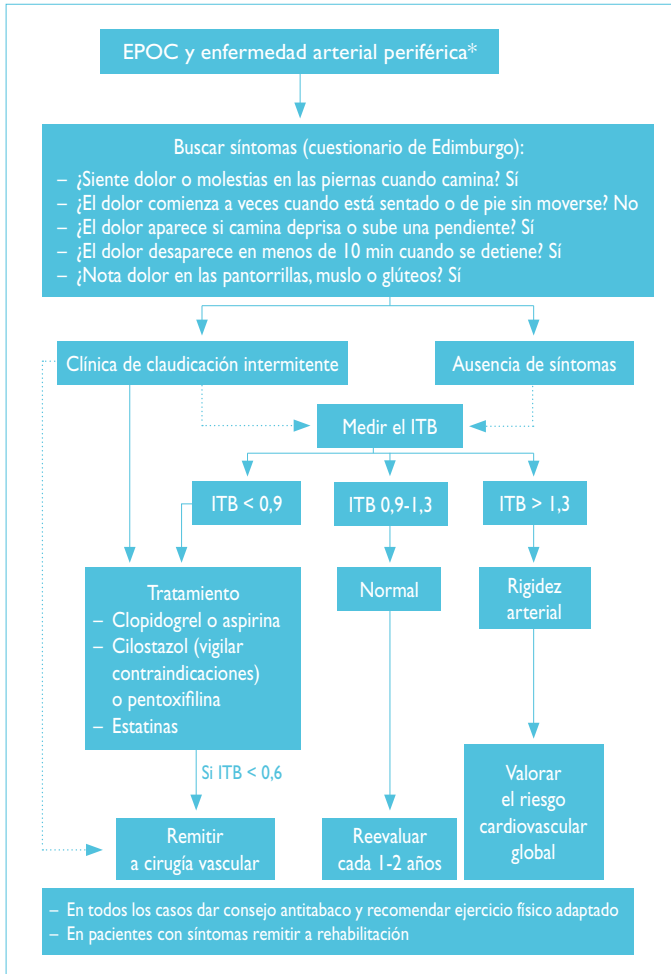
EPOC y enfermedad arterial periférica*

Buscar síntomas (cuestionario de Edimburgo):
– ¿Siente dolor o molestias en las piernas cuando camina? Sí
– ¿El dolor comienza a veces cuando está sentado o de pie sin moverse? No
– ¿El dolor aparece si camina deprisa o sube una pendiente? Sí
– ¿El dolor desaparece en menos de 10 min cuando se detiene? Sí
– ¿Nota dolor en las pantorrillas, muslo o glúteos? Sí

Clínica de claudicación intermitente

Ausencia de síntomas

Medir el ITB

ITB < 0,9

ITB 0,9-1,3

ITB > 1,3

Tratamiento
– Clopidogrel o aspirina
– Cilostazol (vigilar contraindicaciones) o pentoxifilina
– Estatinas

Normal

Rigidez arterial

Si ITB < 0,6

Remitir a cirugía vascular

Reevaluar cada 1-2 años

Valorar el riesgo cardiovascular global

– En todos los casos dar consejo antitabaco y recomendar ejercicio físico adaptado
– En pacientes con síntomas remitir a rehabilitación